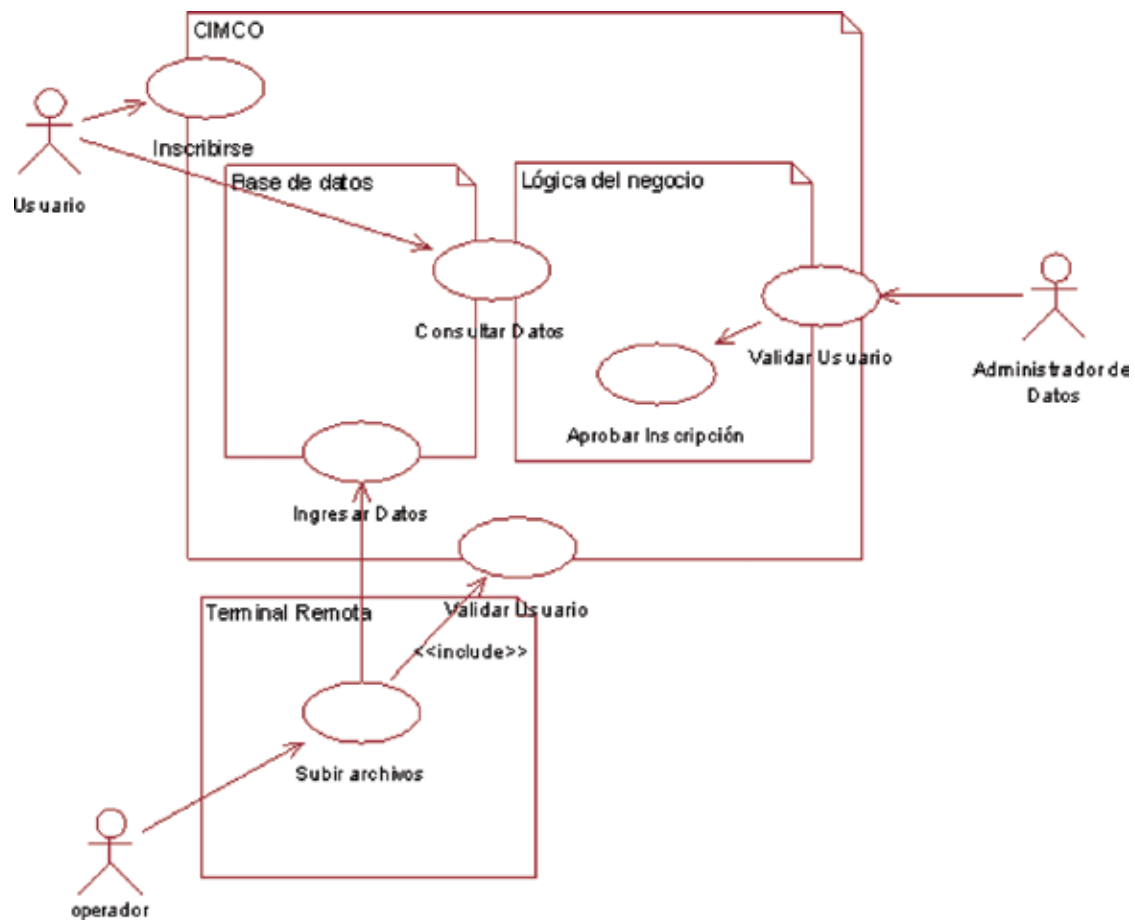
CIMCO

Inscribirse

Usuario

Base de datos

Lógica del negocio

Consultar Datos

Validar Usuario

Administrador de Datos

Aprobar Inscripción

Ingresar Datos

Validar Usuario

Terminal Remota

<<include>>

Subir archivos

operador